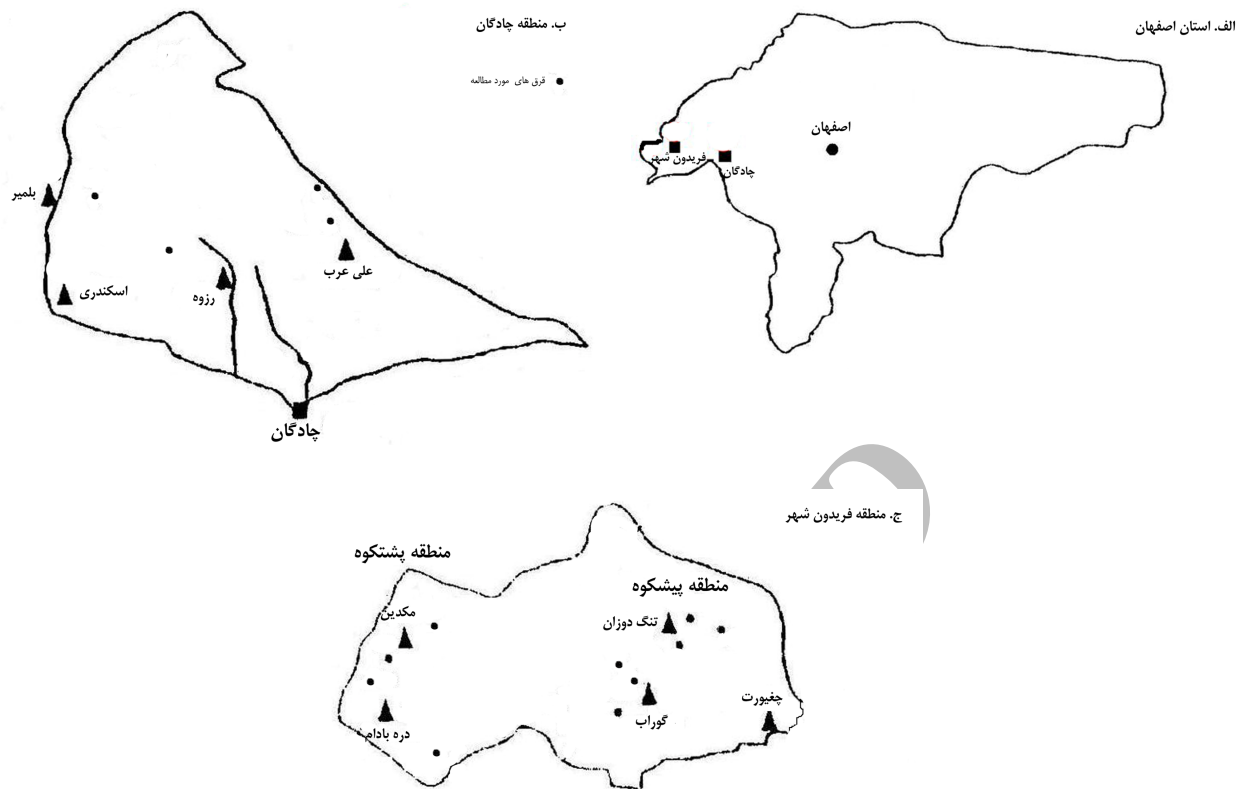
الف. استان اصفهان

اصفهان

فریدون شهر

چادگان

ب. منطقه چادگان

قرق های مورد مطالعه

بلمیر

اسکندری

رزوه

علی عرب

چادگان

ج. منطقه فریدون شهر

منطقه پشتکوه

منطقه پیشکوه

مکدین

تنگ دوزان

گوراب

چغیورت

دره بادام